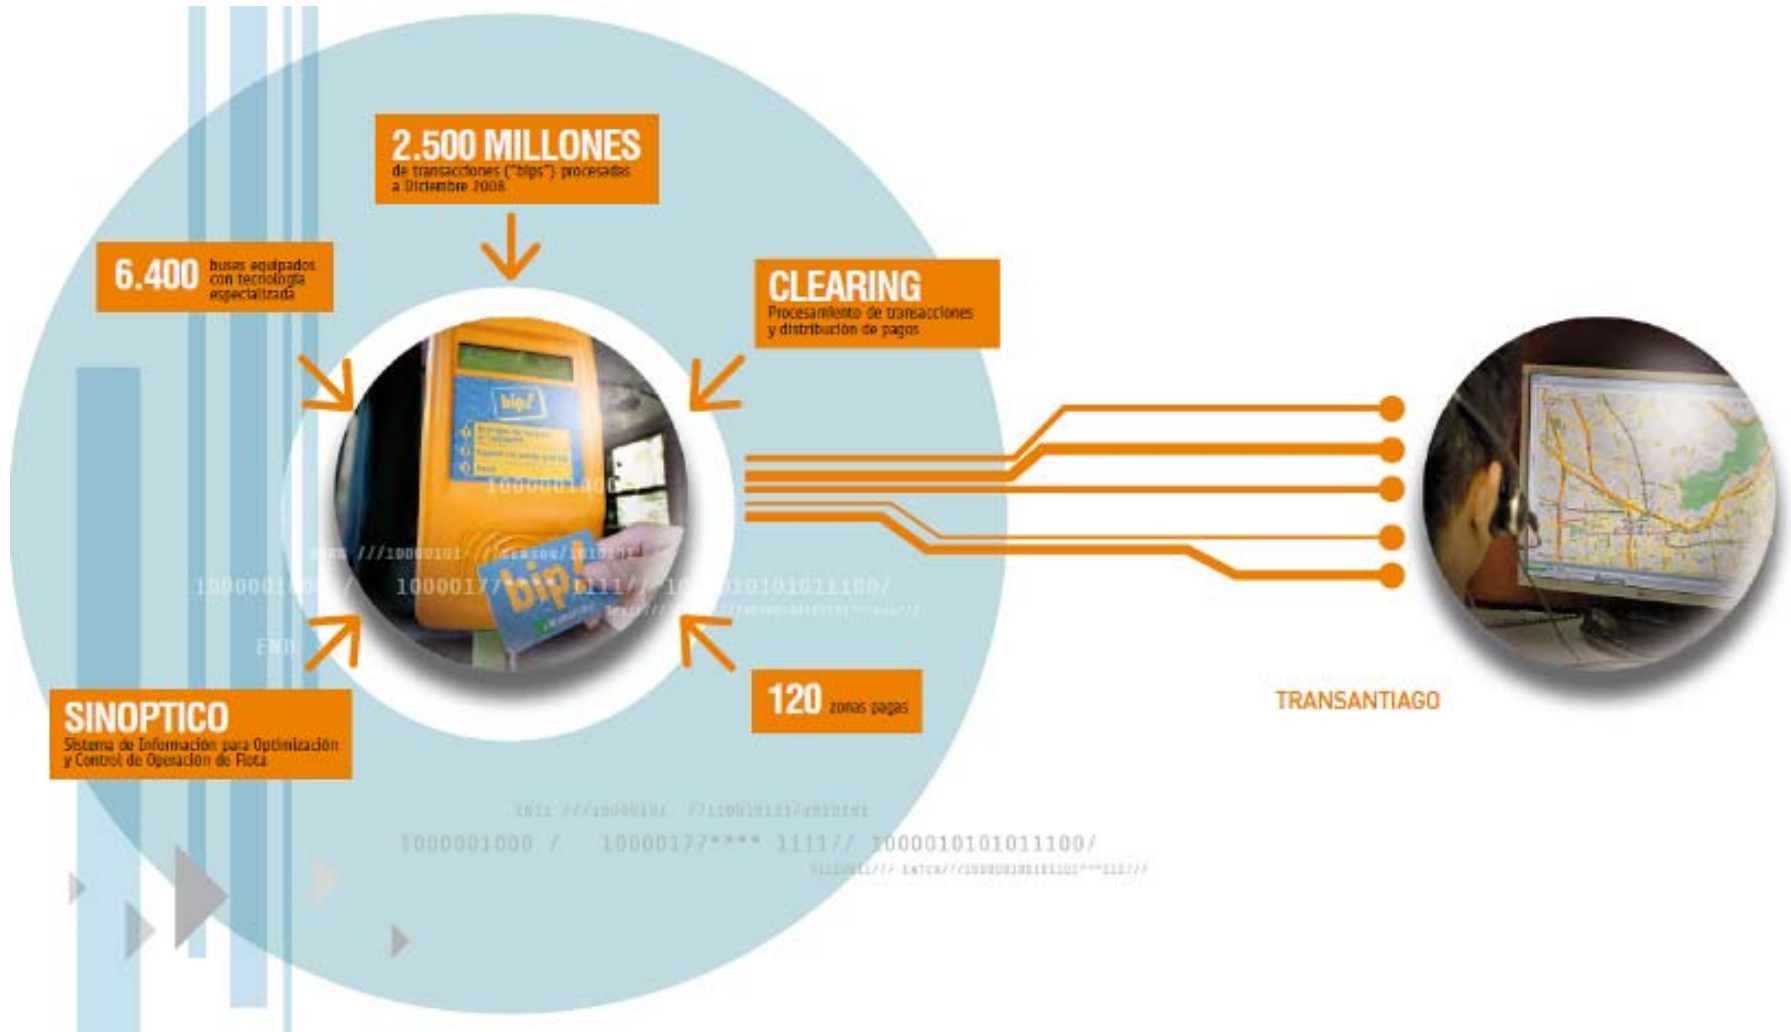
2.500 MILLONES
de transacciones ("bips") procesadas a Diciembre 2008

6.400 buses equipados con tecnología especializada

CLEARING
Procesamiento de transacciones y distribución de pagos

bip!

SINOPTICO
Sistema de Información para Optimización y Control de Operación de Flota

120 zonas pagas

TRANSANTIAGO

1000001000 / 10000177**** 1111// 10000101010111100/

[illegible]